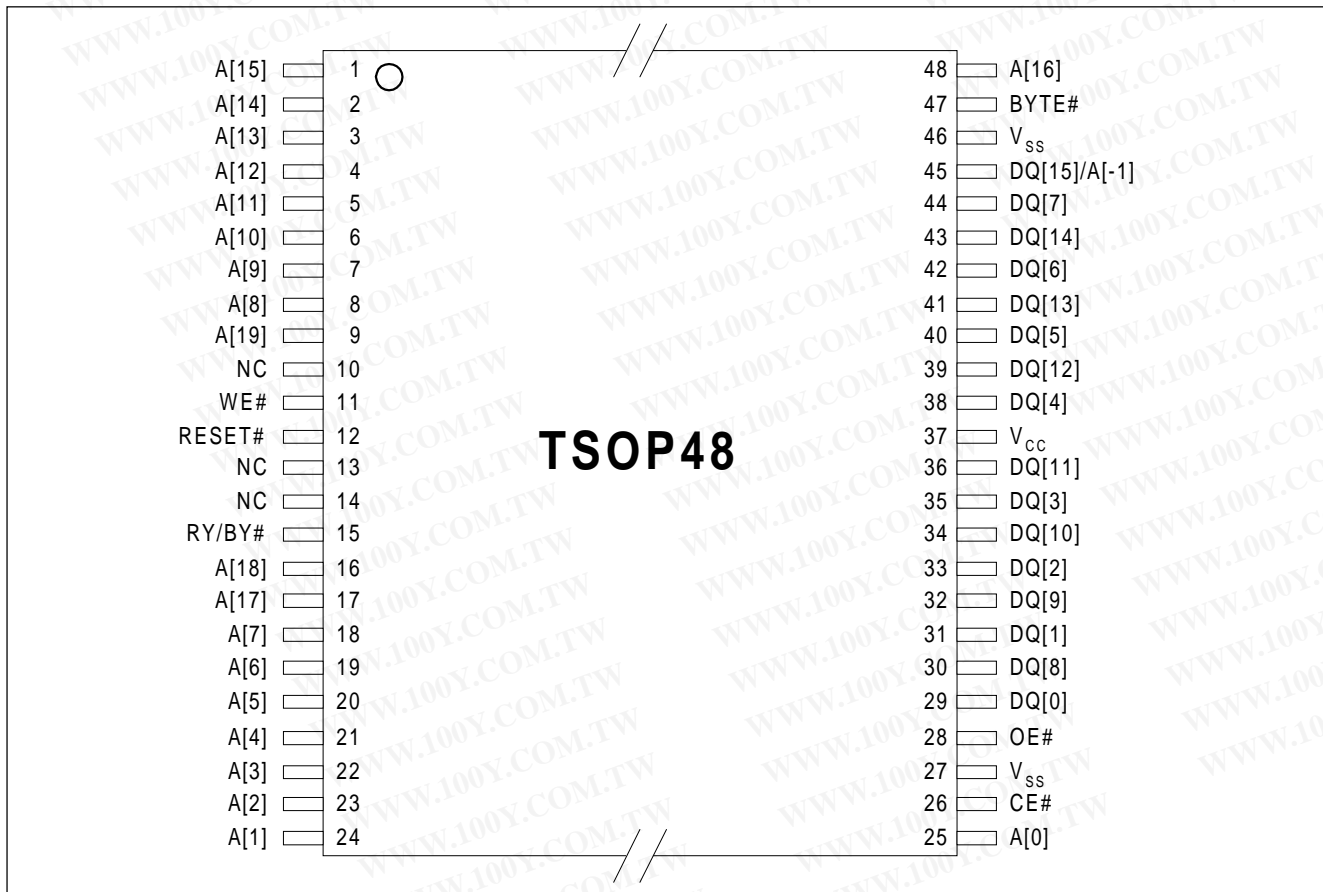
| Signal | Pin | Pin | Signal |
|---|---|---|---|
| A[15] | 1 | 48 | A[16] |
| A[14] | 2 | 47 | BYTE# |
| A[13] | 3 | 46 | $V_{SS}$ |
| A[12] | 4 | 45 | DQ[15]/A[-1] |
| A[11] | 5 | 44 | DQ[7] |
| A[10] | 6 | 43 | DQ[14] |
| A[9] | 7 | 42 | DQ[6] |
| A[8] | 8 | 41 | DQ[13] |
| A[19] | 9 | 40 | DQ[5] |
| NC | 10 | 39 | DQ[12] |
| WE# | 11 | 38 | DQ[4] |
| RESET# | 12 | 37 | $V_{CC}$ |
| NC | 13 | 36 | DQ[11] |
| NC | 14 | 35 | DQ[3] |
| RY/BY# | 15 | 34 | DQ[10] |
| A[18] | 16 | 33 | DQ[2] |
| A[17] | 17 | 32 | DQ[9] |
| A[7] | 18 | 31 | DQ[1] |
| A[6] | 19 | 30 | DQ[8] |
| A[5] | 20 | 29 | DQ[0] |
| A[4] | 21 | 28 | OE# |
| A[3] | 22 | 27 | $V_{SS}$ |
| A[2] | 23 | 26 | CE# |
| A[1] | 24 | 25 | A[0] |

TSOP48

WWW.100Y.COM.TW